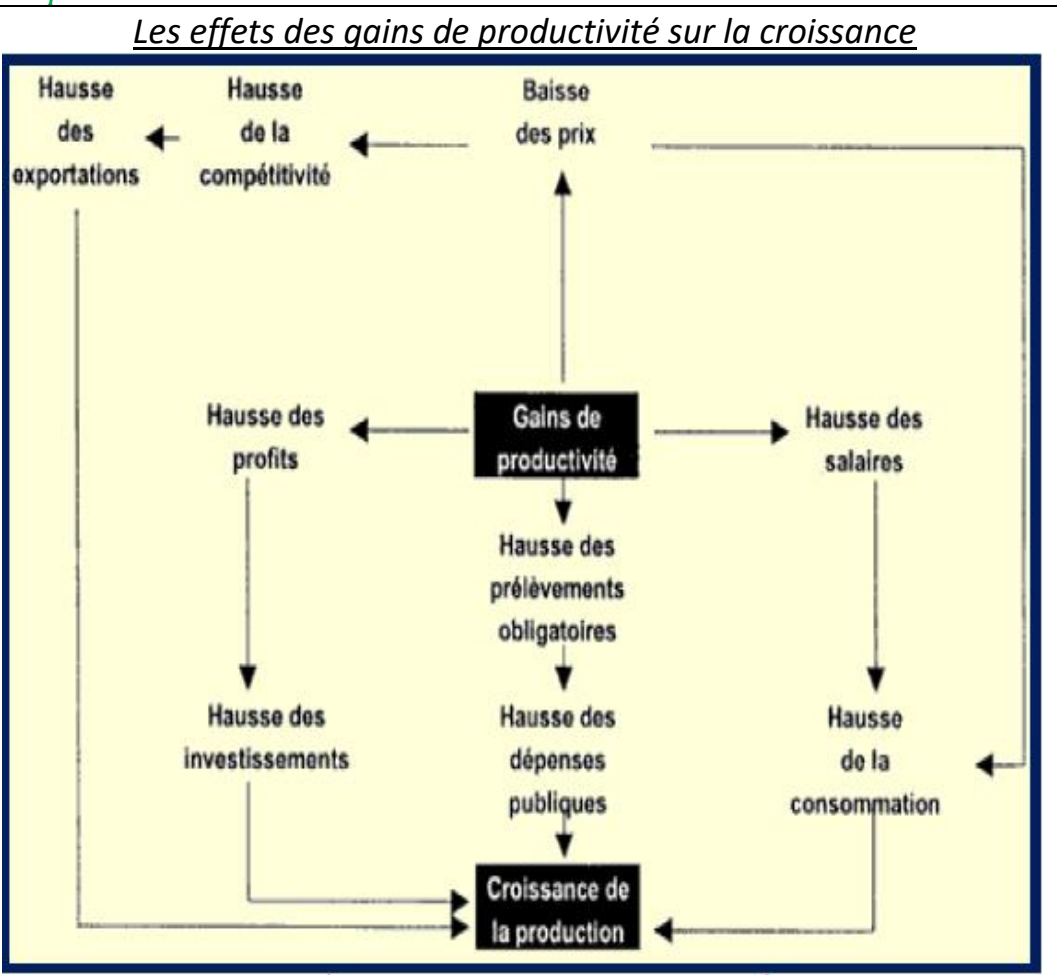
Les effets des gains de productivité sur la croissance

Hausse des exportations

Hausse de la compétitivité

Baisse des prix

Hausse des profits

Gains de productivité

Hausse des salaires

Hausse des prélèvements obligatoires

Hausse des investissements

Hausse des dépenses publiques

Hausse de la consommation

Croissance de la production